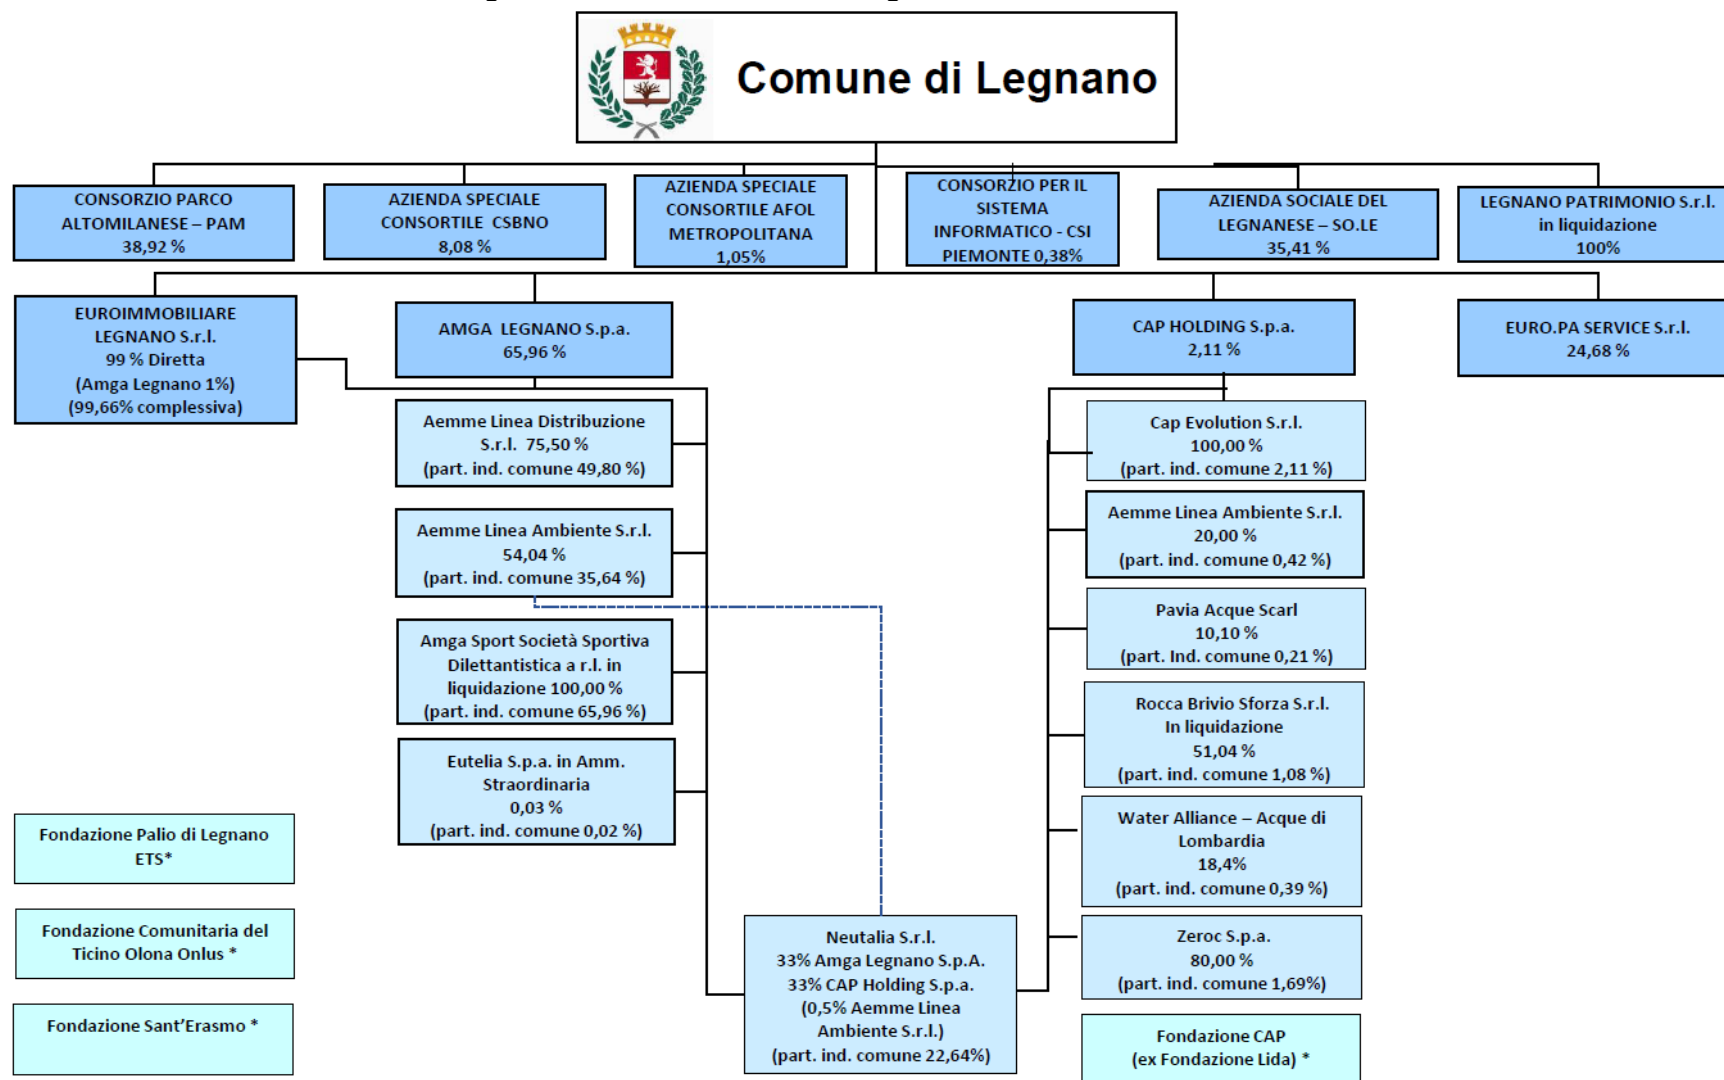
Comune di Legnano

CONSORZIO PARCO ALTOMILANESE – PAM 38,92 %

AZIENDA SPECIALE CONSORTILE CSBNO 8,08 %

AZIENDA SPECIALE CONSORTILE AFOL METROPOLITANA 1,05%

CONSORZIO PER IL SISTEMA INFORMATICO - CSI PIEMONTE 0,38%

AZIENDA SOCIALE DEL LEGNANESE – SO.LE 35,41 %

LEGNANO PATRIMONIO S.r.l. in liquidazione 100%

EUROIMMOBILIARE LEGNANO S.r.l. 99 % Diretta (Amga Legnano 1%) (99,66% complessiva)

AMGA LEGNANO S.p.a. 65,96 %

CAP HOLDING S.p.a. 2,11 %

EURO.PA SERVICE S.r.l. 24,68 %

Aemme Linea Distribuzione S.r.l. 75,50 % (part. ind. comune 49,80 %)

Aemme Linea Ambiente S.r.l. 54,04 % (part. ind. comune 35,64 %)

Amga Sport Società Sportiva Dilettantistica a r.l. in liquidazione 100,00 % (part. ind. comune 65,96 %)

Eutelia S.p.a. in Amm. Straordinaria 0,03 % (part. ind. comune 0,02 %)

Cap Evolution S.r.l. 100,00 % (part. ind. comune 2,11 %)

Aemme Linea Ambiente S.r.l. 20,00 % (part. ind. comune 0,42 %)

Pavia Acque Scarl 10,10 % (part. Ind. comune 0,21 %)

Rocca Brivio Sforza S.r.l. In liquidazione 51,04 % (part. ind. comune 1,08 %)

Water Alliance – Acque di Lombardia 18,4% (part. ind. comune 0,39 %)

Zeroc S.p.a. 80,00 % (part. ind. comune 1,69%)

Fondazione CAP (ex Fondazione Lida) *

Neutalia S.r.l. 33% Amga Legnano S.p.A. 33% CAP Holding S.p.a. (0,5% Aemme Linea Ambiente S.r.l.) (part. ind. comune 22,64%)

Fondazione Palio di Legnano ETS*

Fondazione Comunitaria del Ticino Olona Onlus *

Fondazione Sant'Erasmo *